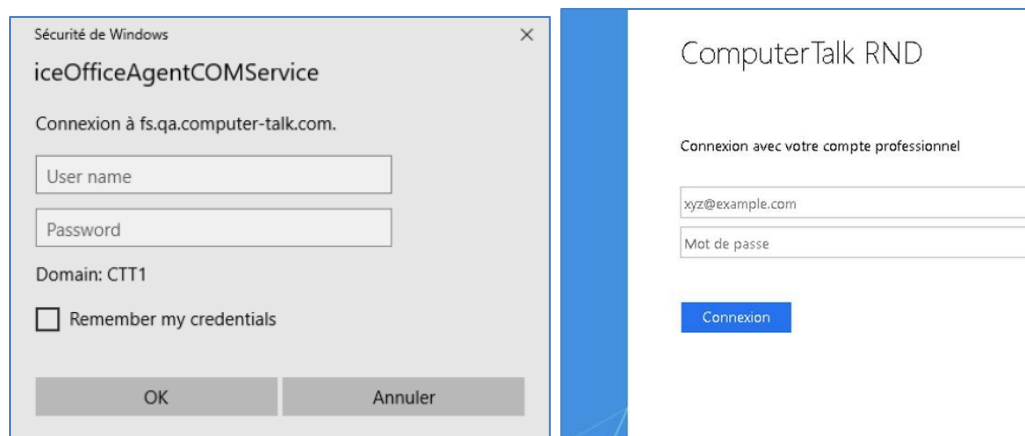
Sécurité de Windows
×
iceOfficeAgentCOMService

Connexion à fs.qa.computer-talk.com.

User name

Password

Domain: CTT1

Remember my credentials

OK
Annuler

ComputerTalk RND

Connexion avec votre compte professionnel

xyz@example.com

Mot de passe

Connexion